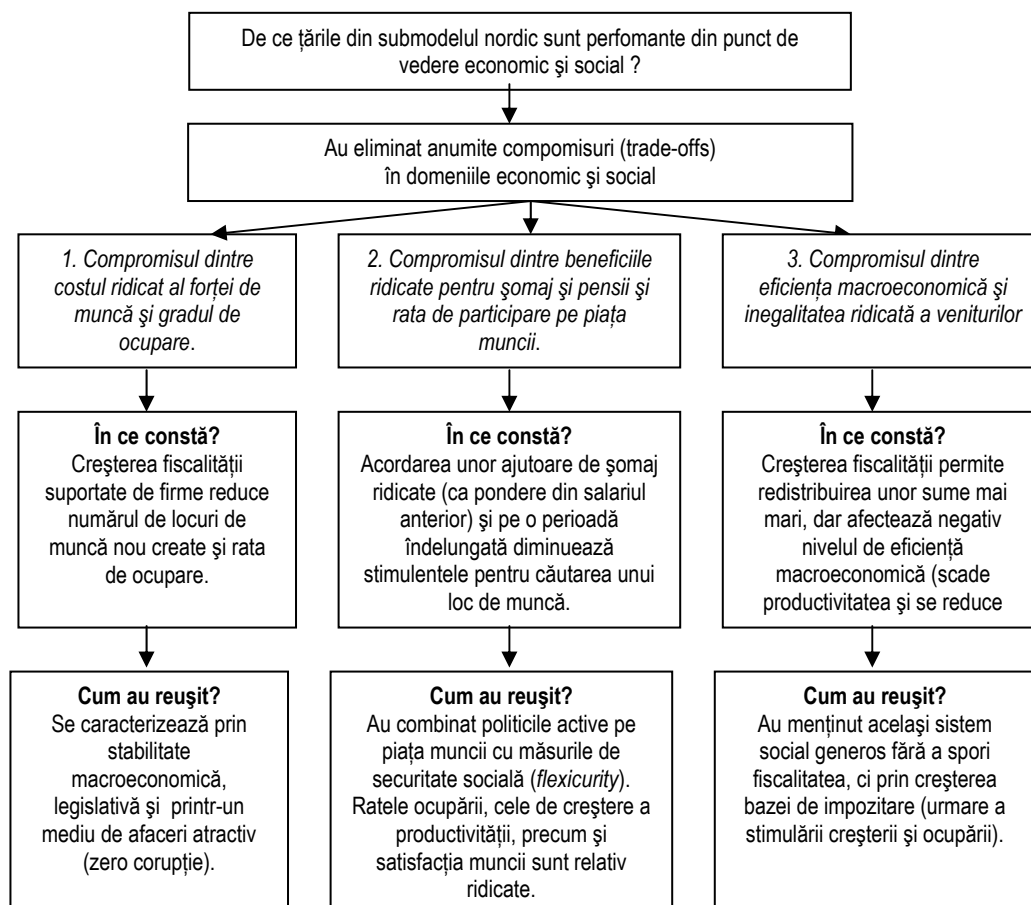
De ce ţările din submodelul nordic sunt perfomante din punct de vedere economic şi social ?

Au eliminat anumite compomisuri (trade-offs) în domeniile economic şi social

*1. Compromisul dintre costul ridicat al forţei de muncă şi gradul de ocupare*.

*2. Compromisul dintre beneficiile ridicate pentru şomaj şi pensii şi rata de participare pe piaţa muncii*.

*3. Compromisul dintre eficienţa macroeconomică şi inegalitatea ridicată a veniturilor*

**În ce constă?**
Creşterea fiscalităţii suportate de firme reduce numărul de locuri de muncă nou create şi rata de ocupare.

**În ce constă?**
Acordarea unor ajutoare de şomaj ridicate (ca pondere din salariul anterior) şi pe o perioadă îndelungată diminuează stimulentele pentru căutarea unui loc de muncă.

**În ce constă?**
Creşterea fiscalităţii permite redistribuirea unor sume mai mari, dar afectează negativ nivelul de eficienţă macroeconomică (scade productivitatea şi se reduce

**Cum au reuşit?**
Se caracterizează prin stabilitate macroeconomică, legislativă şi printr-un mediu de afaceri atractiv (zero corupţie).

**Cum au reuşit?**
Au combinat politicile active pe piaţa muncii cu măsurile de securitate socială (*flexicurity*). Ratele ocupării, cele de creştere a productivităţii, precum şi satisfacţia muncii sunt relativ ridicate.

**Cum au reuşit?**
Au menţinut acelaşi sistem social generos fără a spori fiscalitatea, ci prin creşterea bazei de impozitare (urmare a stimulării creşterii şi ocupării).